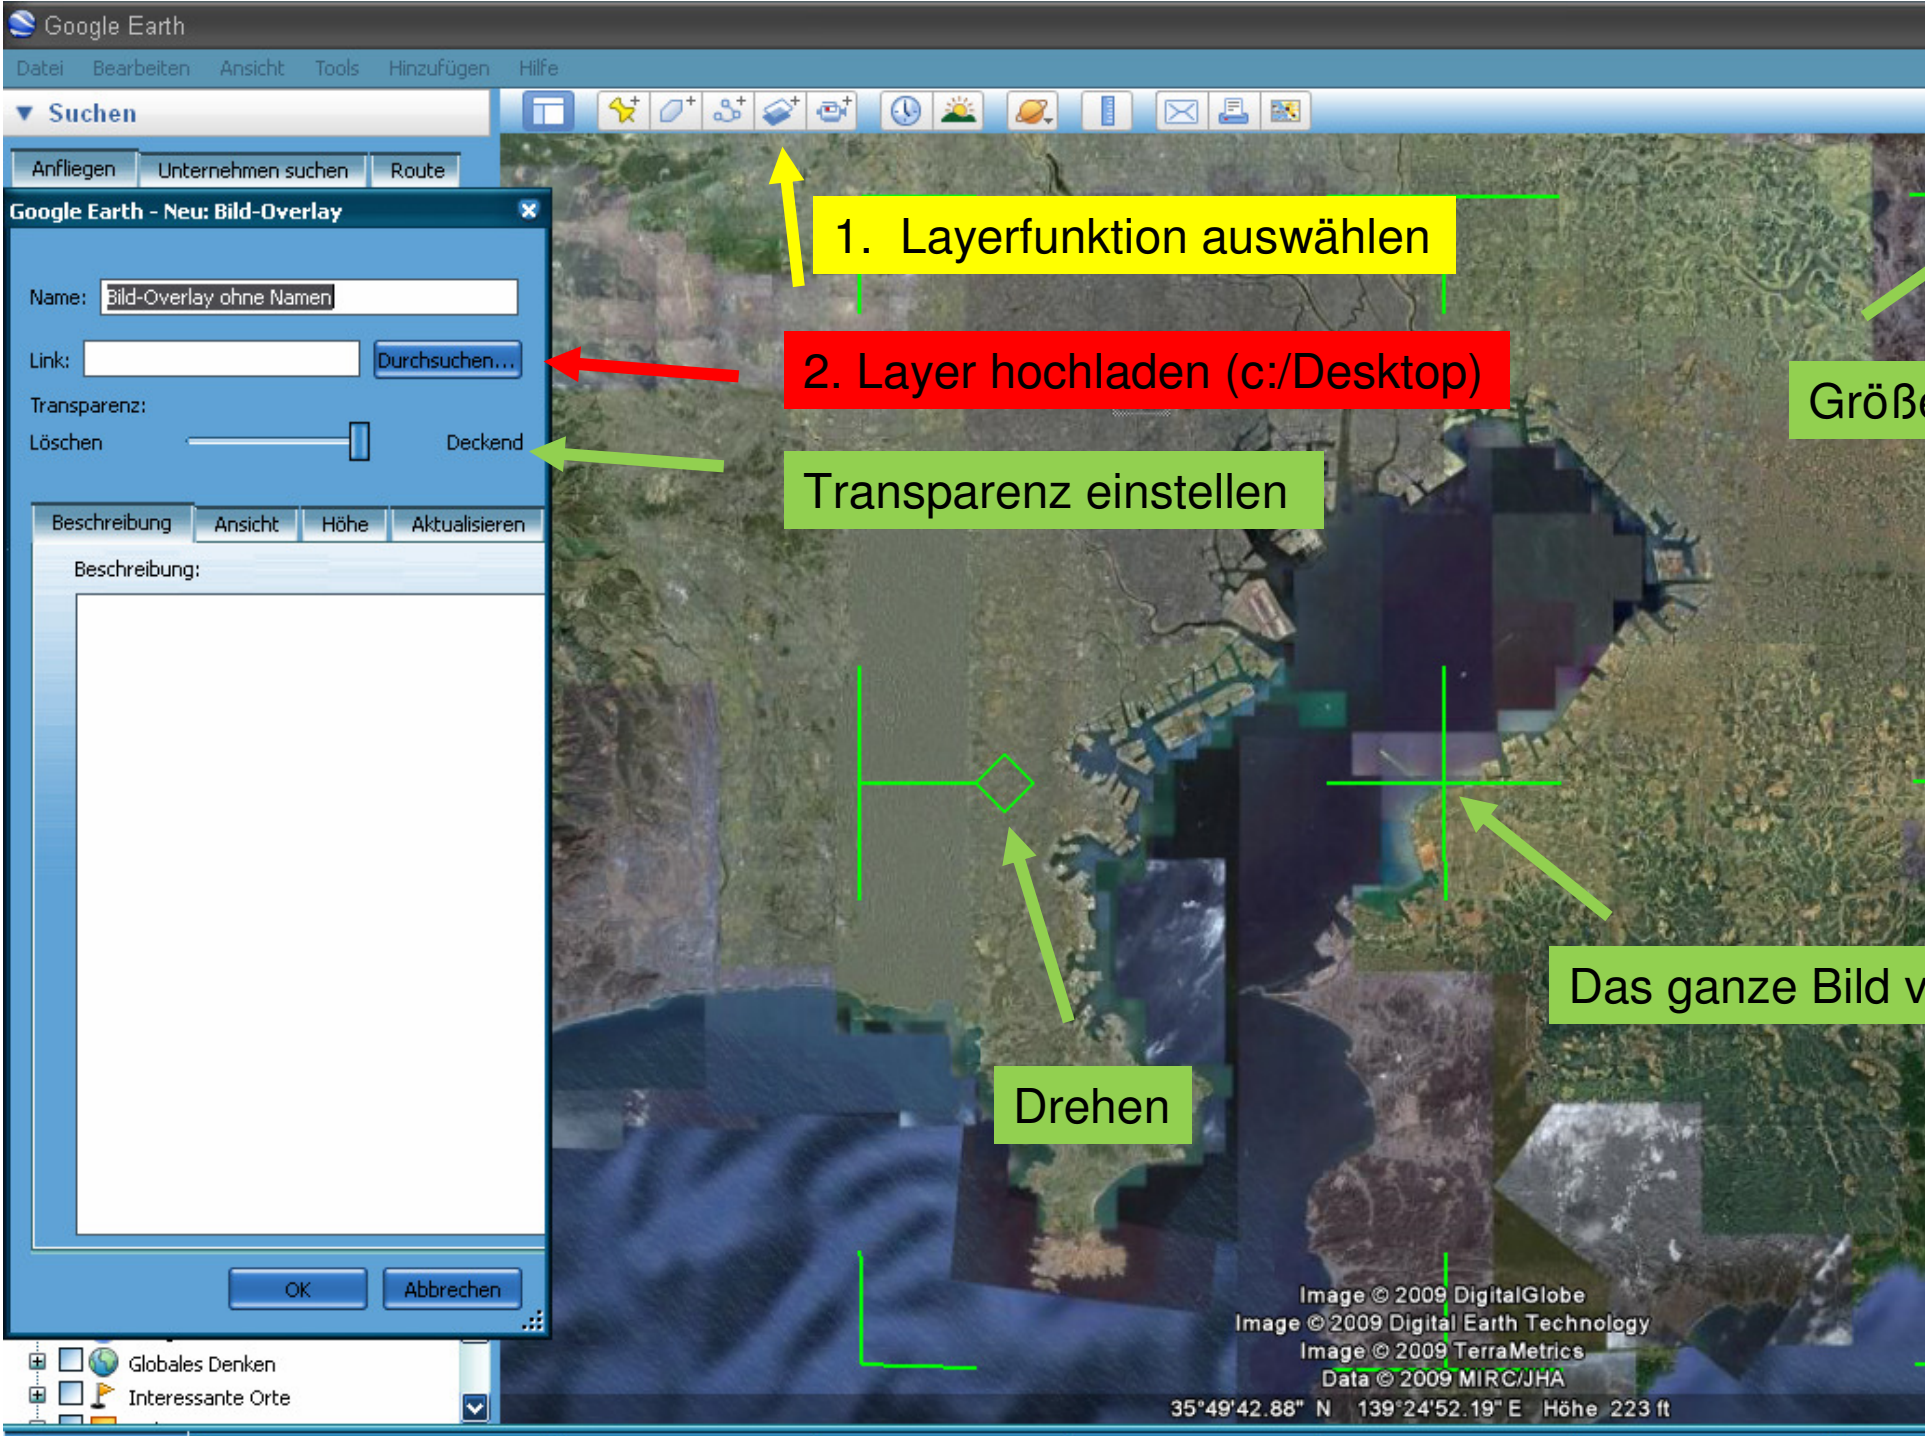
Google Earth

Datei Bearbeiten Ansicht Tools Hinzufügen Hilfe

▼ Suchen

Anfliegen Unternehmen suchen Route

Google Earth - Neu: Bild-Overlay

Name: Bild-Overlay ohne Namen

Link: Durchsuchen...

Transparenz:

Löschen Deckend

Beschreibung Ansicht Höhe Aktualisieren

Beschreibung:

OK Abbrechen

Globales Denken

Interessante Orte

1. Layerfunktion auswählen

2. Layer hochladen (c:/Desktop)

Transparenz einstellen

Größe

Das ganze Bild v

Drehen

Image © 2009 DigitalGlobe
Image © 2009 Digital Earth Technology
Image © 2009 TerraMetrics
Data © 2009 MIRC/JHA

35°49'42.88" N 139°24'52.19" E Höhe 223 ft